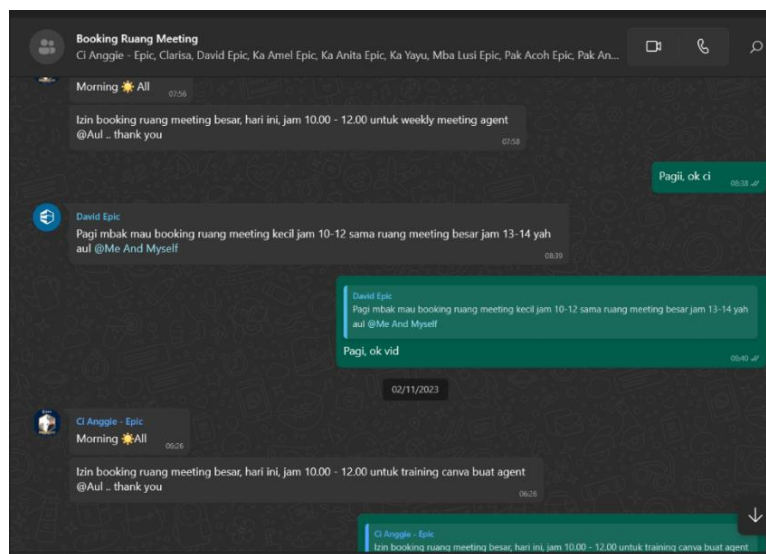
Booking Ruang Meeting
Ci Anggie - Epic, Clarisa, David Epic, Ka Amel Epic, Ka Anita Epic, Ka Yayu, Mba Lusi Epic, Pak Acoh Epic, Pak An...

Morning ☀️ All 07:56

Izin booking ruang meeting besar, hari ini, jam 10.00 - 12.00 untuk weekly meeting agent @Aul .. thank you 07:58

Pagii, ok ci 08:38

David Epic
Pagi mbak mau booking ruang meeting kecil jam 10-12 sama ruang meeting besar jam 13-14 yah aul @Me And Myself 08:39

David Epic
Pagi mbak mau booking ruang meeting kecil jam 10-12 sama ruang meeting besar jam 13-14 yah aul @Me And Myself
Pagi, ok vid 08:40

02/11/2023

Ci Anggie - Epic
Morning ☀️All 06:26

Izin booking ruang meeting besar, hari ini, jam 10.00 - 12.00 untuk training canva buat agent @Aul .. thank you 06:26

Ci Anggie - Epic
Izin booking ruang meeting besar, hari ini, jam 10.00 - 12.00 untuk training canva buat agent